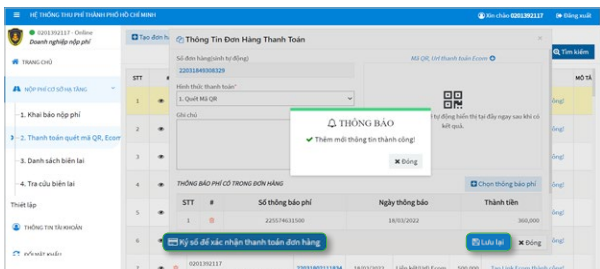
HỆ THỐNG THU PHÍ THÀNH PHỐ HỒ CHÍ MINH

Xin chào 0201392117

Đăng xuất

0201392117 - Online
Doanh nghiệp nộp phí

TRANG CHỦ

NỘP PHÍ CƠ SỞ HẠ TẦNG

1. Khai báo nộp phí

2. Thanh toán quét mã QR, Ecom

3. Danh sách biên lai

4. Tra cứu biên lai

Thiết lập

THÔNG TIN TÀI KHOẢN

ĐỔI MẬT KHẨU

Tạo đơn h

Tìm kiếm

STT

MÔ TẢ

1

2

3

4

5

6

7

Thông Tin Đơn Hàng Thanh Toán

Số đơn hàng(sinh tự động)

22031849308329

Hình thức thanh toán*

1. Quét Mã QR

Ghi chú

Mã QR, Url thanh toán Ecom

Hệ thống tự động hiển thị tại đây ngay sau khi có kết quả.

THÔNG BÁO

Thêm mới thông tin thành công!

Đóng

THÔNG BÁO PHÍ CÓ TRONG ĐƠN HÀNG

Chọn thông báo phí

| STT | # | Số thông báo phí | Ngày thông báo | Thành tiền |
|---|---|---|---|---|
| 1 | | 2255746315OO | 18/03/2022 | 360,000 |

Tổng tiền 360,000

Ký số để xác nhận thanh toán đơn hàng

Lưu lại

Đóng

0201392117